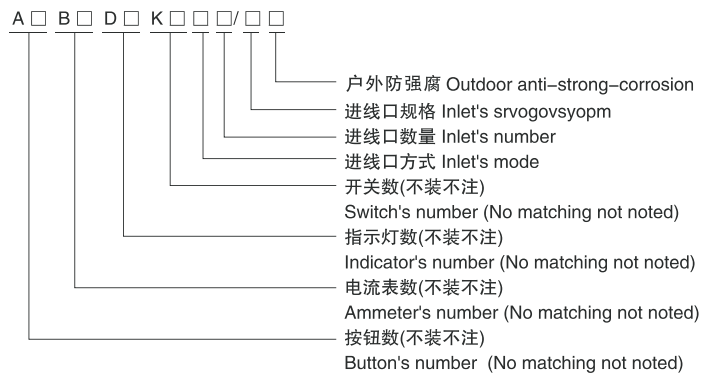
A □ B □ D □ K □ □ □/□ □

户外防强腐 Outdoor anti-strong-corrosion
进线口规格 Inlet's srvogovsyopm
进线口数量 Inlet's number
进线口方式 Inlet's mode
开关数(不装不注)
Switch's number (No matching not noted)
指示灯数(不装不注)
Indicator's number (No matching not noted)
电流表数(不装不注)
Ammeter's number (No matching not noted)
按钮数(不装不注)
Button's number (No matching not noted)